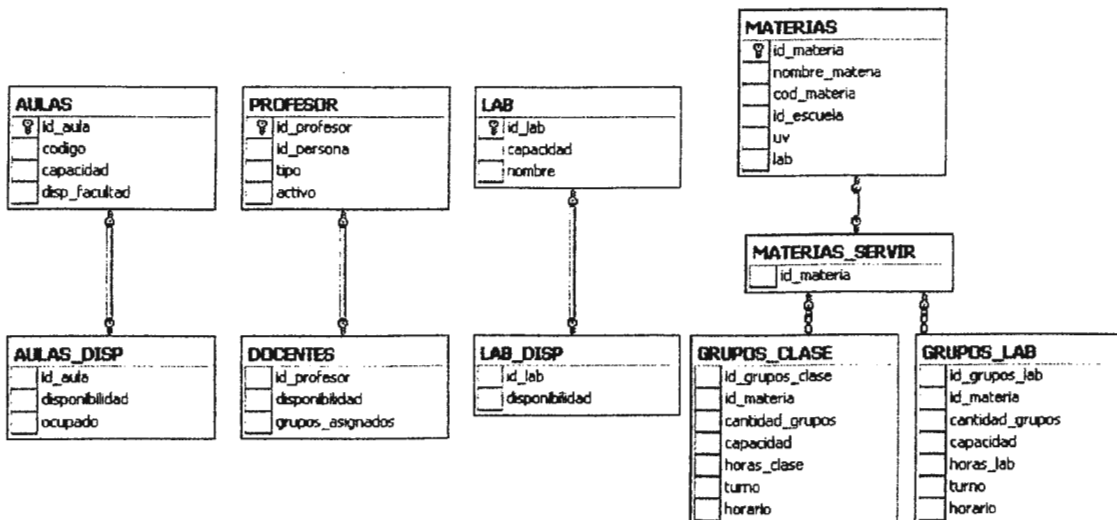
MATERIAS
id_materia
nombre_materia
cod_materia
id_escuela
uv
lab

AULAS
id_aula
codigo
capacidad
disp_facultad

PROFESOR
id_profesor
id_persona
tipo
activo

LAB
id_lab
capacidad
nombre

MATERIAS_SERVIR
id_materia

AULAS_DISP
id_aula
disponibilidad
ocupado

DOCENTES
id_profesor
disponibilidad
grupos_asignados

LAB_DISP
id_lab
disponibilidad

GRUPOS_CLASE
id_grupos_clase
id_materia
cantidad_grupos
capacidad
horas_clase
turno
horario

GRUPOS_LAB
id_grupos_lab
id_materia
cantidad_grupos
capacidad
horas_lab
turno
horario